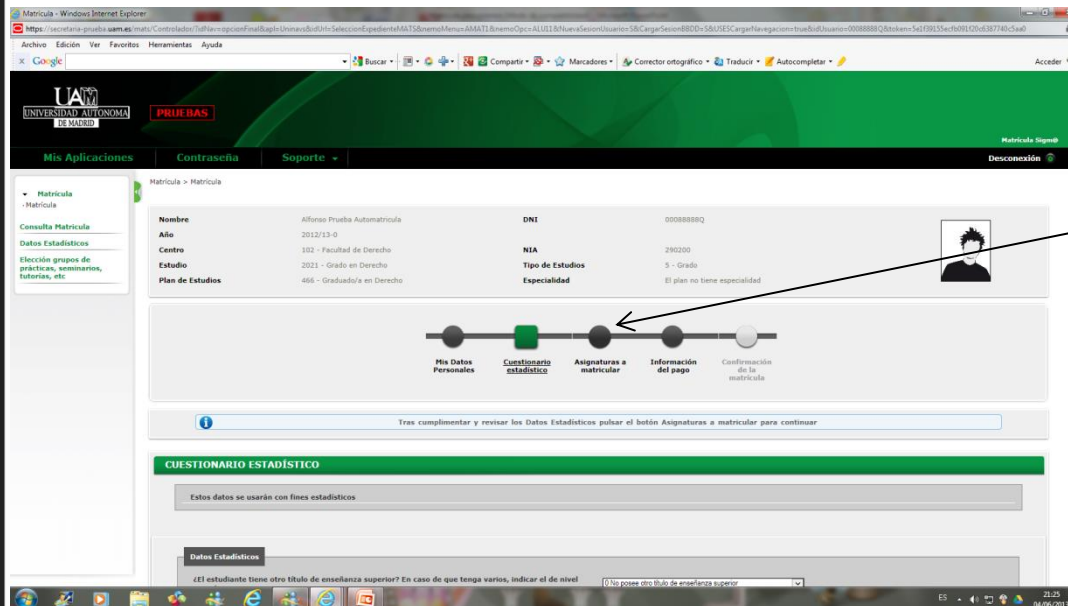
Matricula - Windows Internet Explorer

https://secretaria-prueba.uam.es/mats/Controlador/?idNav=opcionFinal&apl=Uninavs&idUrl=SeleccionExpedienteMATS&nemoMenu=AMAT1&nemoOpc=ALU11&NuevaSesionUsuario=S&CargarSesionBBDD=S&USESCargarNavegacion=true&idUsuario=00088880Q&token=5e1f39155ecfb091f20c6387740c5aa0

Archivo Edición Ver Favoritos Herramientas Ayuda

Google

Buscar Compartir Marcadores Corrector ortográfico Traducir Autocompletar

Acceder

UAM UNIVERSIDAD AUTONOMA DE MADRID

PRUEBAS

Matrícula Sigma

Mis Aplicaciones Contraseña Soporte

Desconexión

Matrícula
· Matrícula

Consulta Matrícula
Datos Estadísticos
Elección grupos de prácticas, seminarios, tutorias, etc

Matrícula > Matrícula

| Nombre | Alfonso Prueba Automatricula | DNI | 00088880Q |
|---|---|---|---|
| Año | 2012/13-0 | | |
| Centro | 102 - Facultad de Derecho | NIA | 290200 |
| Estudio | 2021 - Grado en Derecho | Tipo de Estudios | 5 - Grado |
| Plan de Estudios | 466 - Graduado/a en Derecho | Especialidad | El plan no tiene especialidad |

Mis Datos Personales
Cuestionario estadístico
Asignaturas a matricular
Información del pago
Confirmación de la matrícula

Tras cumplimentar y revisar los Datos Estadísticos pulsar el botón Asignaturas a matricular para continuar

CUESTIONARIO ESTADÍSTICO

Estos datos se usarán con fines estadísticos

Datos Estadísticos

¿El estudiante tiene otro título de enseñanza superior? En caso de que tenga varios, indicar el de nivel

0 No posee otro título de enseñanza superior

ES 21:25 04/06/201